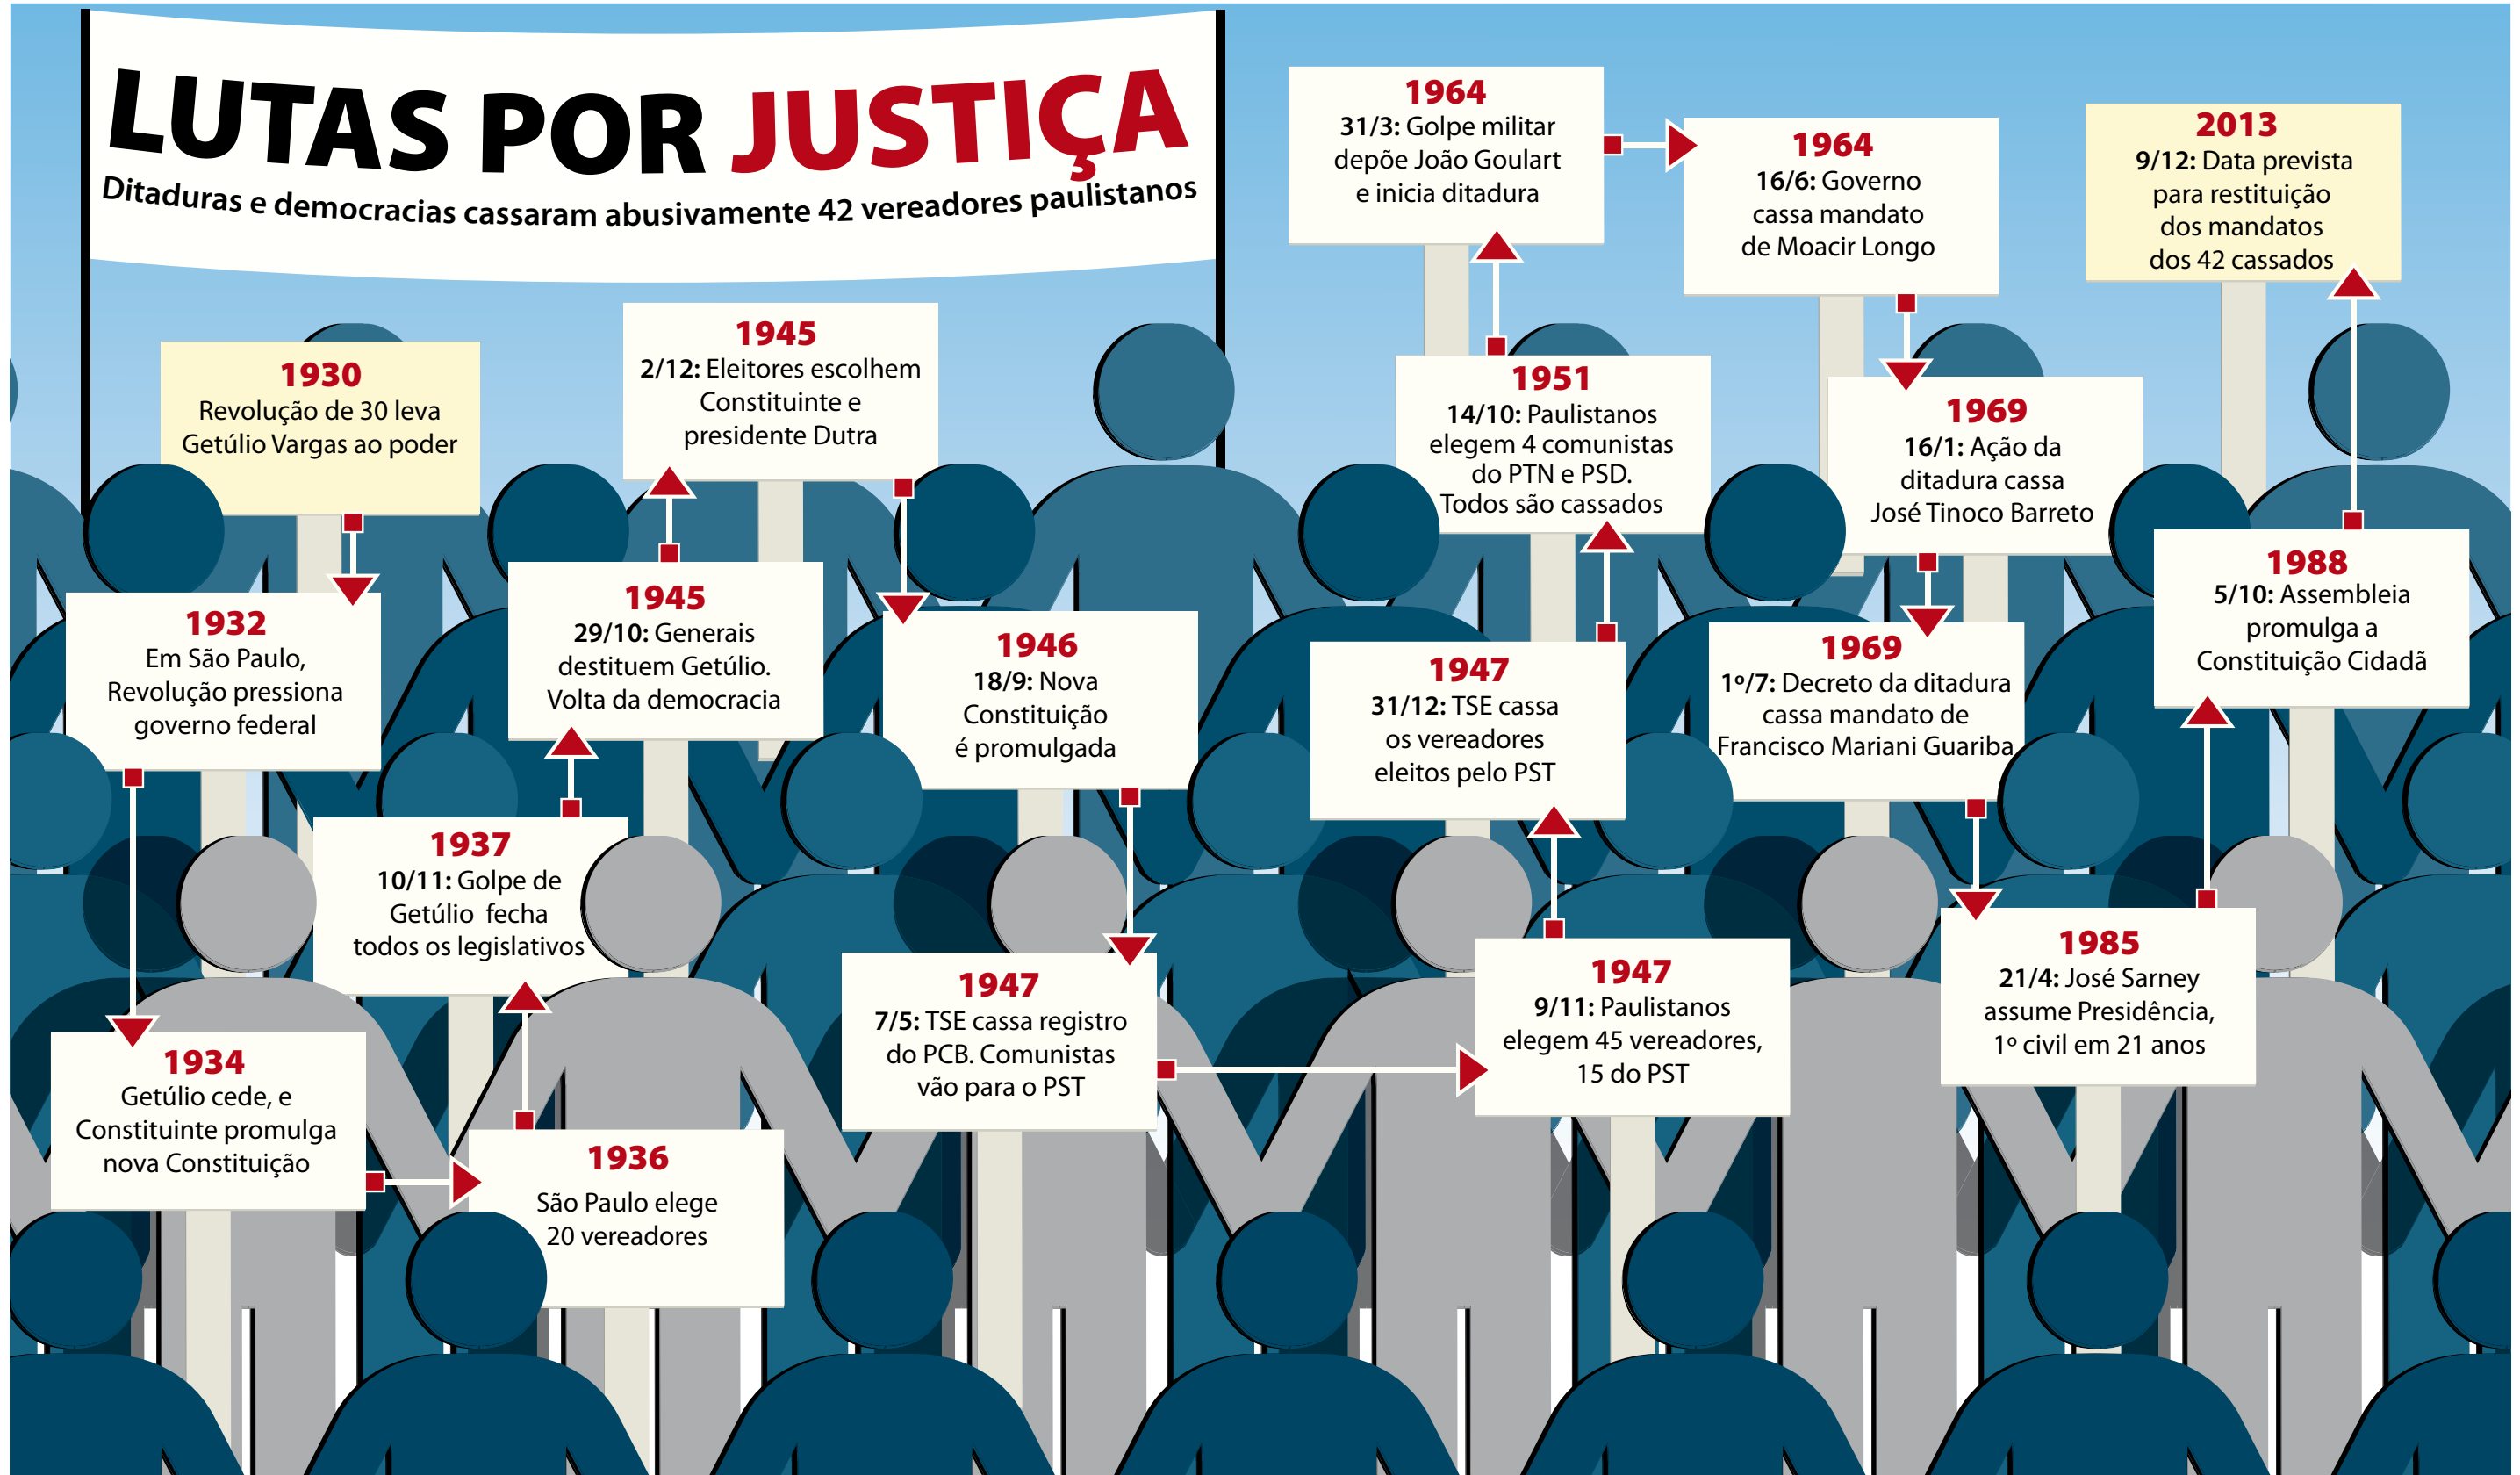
LUTAS POR JUSTIÇA

Ditaduras e democracias cassaram abusivamente 42 vereadores paulistanos

1930
Revolução de 30 leva Getúlio Vargas ao poder

1932
Em São Paulo, Revolução pressiona governo federal

1934
Getúlio cede, e Constituinte promulga nova Constituição

1936
São Paulo elege 20 vereadores

1937
10/11: Golpe de Getúlio fecha todos os legislativos

1945
29/10: Generais destituem Getúlio. Volta da democracia

1945
2/12: Eleitores escolhem Constituinte e presidente Dutra

1946
18/9: Nova Constituição é promulgada

1947
7/5: TSE cassa registro do PCB. Comunistas vão para o PST

1947
9/11: Paulistanos elegem 45 vereadores, 15 do PST

1947
31/12: TSE cassa os vereadores eleitos pelo PST

1951
14/10: Paulistanos elegem 4 comunistas do PTN e PSD. Todos são cassados

1964
31/3: Golpe militar depõe João Goulart e inicia ditadura

1964
16/6: Governo cassa mandato de Moacir Longo

1969
16/1: Ação da ditadura cassa José Tinoco Barreto

1969
1º/7: Decreto da ditadura cassa mandato de Francisco Mariani Guariba

1985
21/4: José Sarney assume Presidência, 1º civil em 21 anos

1988
5/10: Assembleia promulga a Constituição Cidadã

2013
9/12: Data prevista para restituição dos mandatos dos 42 cassados